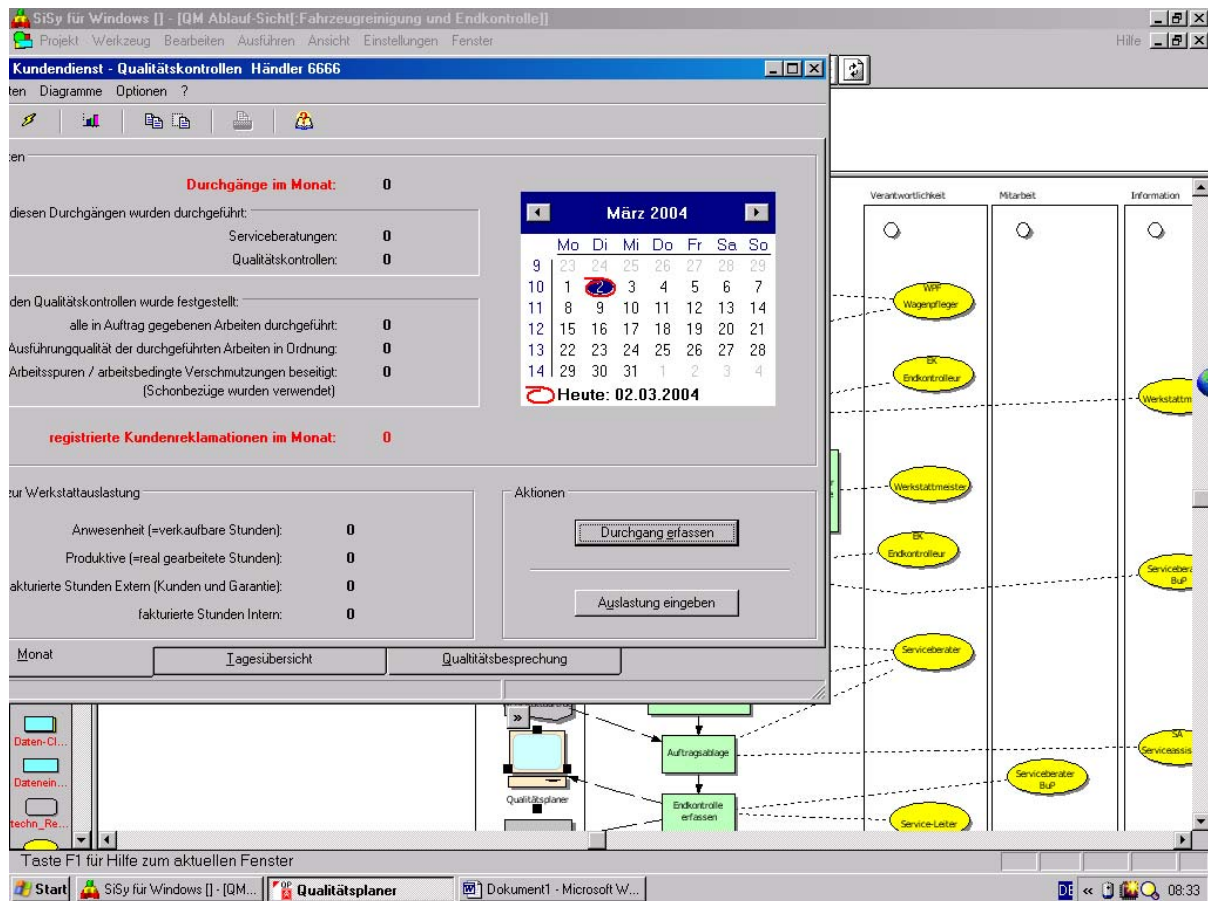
SiSy für Windows [] - [QM Ablauf-Sicht[:Fahrzeugreinigung und Endkontrolle]]

Projekt Werkzeug Bearbeiten Ausführen Ansicht Einstellungen Fenster

Hilfe

Kundendienst - Qualitätskontrollen Händler 6666

ten Diagramme Optionen ?

:en

Durchgänge im Monat: 0

diesen Durchgängen wurden durchgeführt:

Serviceberatungen: 0

Qualitätskontrollen: 0

den Qualitätskontrollen wurde festgestellt:

alle in Auftrag gegebenen Arbeiten durchgeführt: 0

Ausführungqualität der durchgeführten Arbeiten in Ordnung: 0

Arbeitsspuren / arbeitsbedingte Verschmutzungen beseitigt: 0
(Schonbezüge wurden verwendet)

registrierte Kundenreklamationen im Monat: 0

März 2004

| | Mo | Di | Mi | Do | Fr | Sa | So |
|---|---|---|---|---|---|---|---|
| 9 | 23 | 24 | 25 | 26 | 27 | 28 | 29 |
| 10 | 1 | 2 | 3 | 4 | 5 | 6 | 7 |
| 11 | 8 | 9 | 10 | 11 | 12 | 13 | 14 |
| 12 | 15 | 16 | 17 | 18 | 19 | 20 | 21 |
| 13 | 22 | 23 | 24 | 25 | 26 | 27 | 28 |
| 14 | 29 | 30 | 31 | 1 | 2 | 3 | 4 |

Heute: 02.03.2004

ur Werkstattauslastung

Anwesenheit (=verkaufbare Stunden): 0

Produktive (=real gearbeitete Stunden): 0

akturierte Stunden Extern (Kunden und Garantie): 0

fakturierte Stunden Intern: 0

Aktionen

Durchgang erfassen

Auslastung eingeben

Monat

Tagesübersicht

Qualitätsbesprechung

Verantwortlichkeit

Mitarbeit

Information

WPF
Wagenpfleger

EK
Endkontrolleur

Werkstattm

Werkstattmeister

EK
Endkontrolleur

Serviceberat
BuP

Serviceberater

SA
Serviceassis

Serviceberater
BuP

Service-Leiter

Auftragsablage

Endkontrolle
erfassen

Qualitätsplaner

Daten-Cl...

Datenein...

techn_Re...

Taste F1 für Hilfe zum aktuellen Fenster

Start

SiSy für Windows [] - [QM...

Qualitätsplaner

Dokument1 - Microsoft W...

DE

08:33